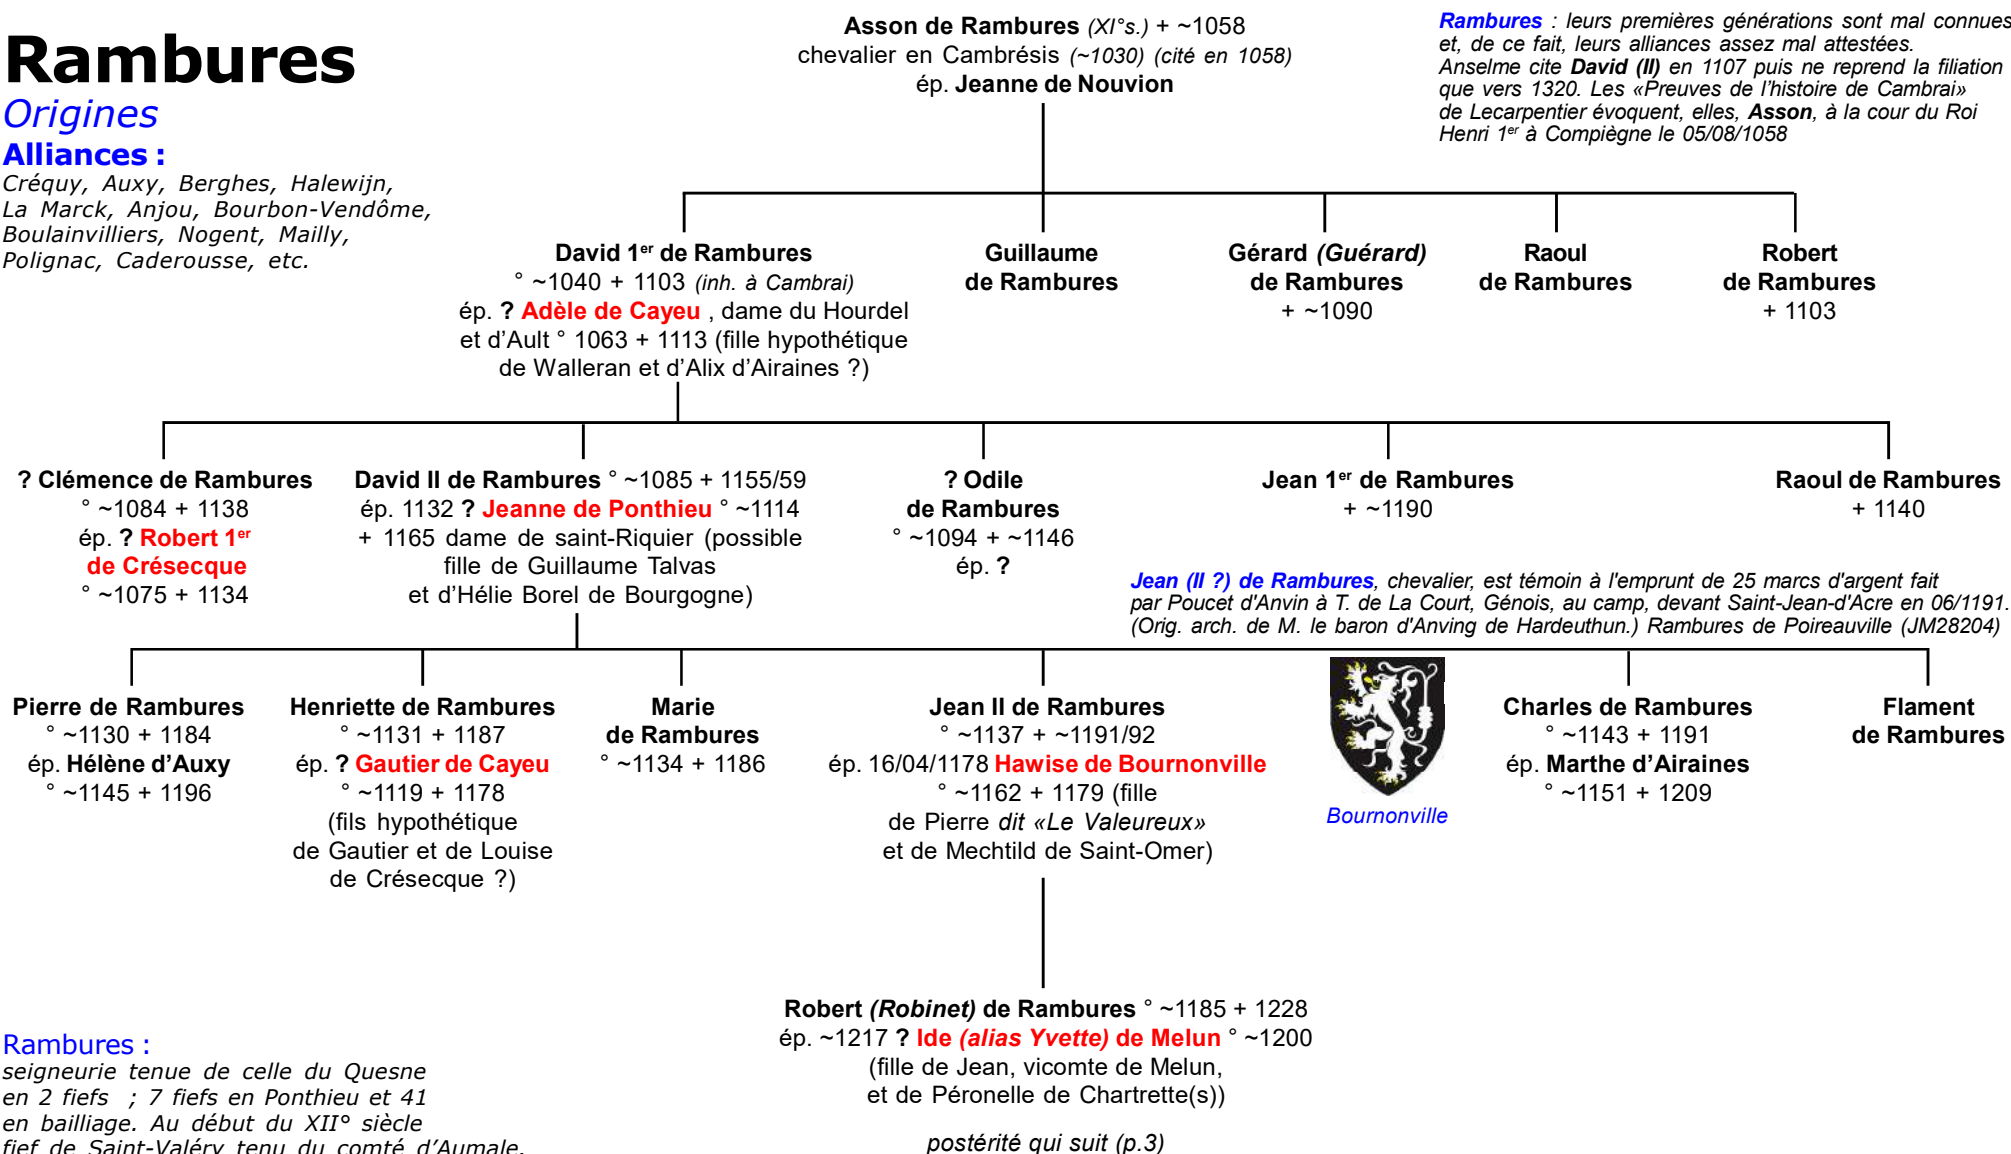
Rambures
Origines
Alliances :
Créquy, Auxy, Berghes, Halewijn, La Marck, Anjou, Bourbon-Vendôme, Boulainvilliers, Nogent, Mailly, Polignac, Caderousse, etc.

Asson de Rambures (XI°s.) + ~1058
chevalier en Cambrésis (~1030) (cité en 1058)
ép. Jeanne de Nouvion

Rambures : leurs premières générations sont mal connues et, de ce fait, leurs alliances assez mal attestées. Anselme cite David (II) en 1107 puis ne reprend la filiation que vers 1320. Les «Preuves de l'histoire de Cambrai» de Lecarpentier évoquent, elles, Asson, à la cour du Roi Henri 1$^{er}$ à Compiègne le 05/08/1058

David 1$^{er}$ de Rambures
° ~1040 + 1103 (inh. à Cambrai)
ép. ? Adèle de Cayeu , dame du Hourdel et d'Ault ° 1063 + 1113 (fille hypothétique de Walleran et d'Alix d'Airaines ?)

Guillaume de Rambures

Gérard (Guérard) de Rambures
+ ~1090

Raoul de Rambures

Robert de Rambures
+ 1103

? Clémence de Rambures
° ~1084 + 1138
ép. ? Robert 1$^{er}$ de Crésecque
° ~1075 + 1134

David II de Rambures ° ~1085 + 1155/59
ép. 1132 ? Jeanne de Ponthieu ° ~1114 + 1165 dame de saint-Riquier (possible fille de Guillaume Talvas et d'Hélie Borel de Bourgogne)

? Odile de Rambures
° ~1094 + ~1146
ép. ?

Jean 1$^{er}$ de Rambures
+ ~1190

Raoul de Rambures
+ 1140

Jean (II ?) de Rambures, chevalier, est témoin à l'emprunt de 25 marcs d'argent fait par Poucet d'Anvin à T. de La Court, Génois, au camp, devant Saint-Jean-d'Acre en 06/1191. (Orig. arch. de M. le baron d'Anving de Hardeuthun.) Rambures de Poireauville (JM28204)

Pierre de Rambures
° ~1130 + 1184
ép. Hélène d'Auxy
° ~1145 + 1196

Henriette de Rambures
° ~1131 + 1187
ép. ? Gautier de Cayeu
° ~1119 + 1178
(fils hypothétique de Gautier et de Louise de Crésecque ?)

Marie de Rambures
° ~1134 + 1186

Jean II de Rambures
° ~1137 + ~1191/92
ép. 16/04/1178 Hawise de Bournonville
° ~1162 + 1179 (fille de Pierre dit «Le Valeureux» et de Mechtild de Saint-Omer)

Bournonville

Charles de Rambures
° ~1143 + 1191
ép. Marthe d'Airaines
° ~1151 + 1209

Flament de Rambures

Robert (Robinet) de Rambures ° ~1185 + 1228
ép. ~1217 ? Ide (alias Yvette) de Melun ° ~1200
(fille de Jean, vicomte de Melun, et de Péronelle de Chartrette(s))

postérité qui suit (p.3)

Rambures :
seigneurie tenue de celle du Quesne en 2 fiefs ; 7 fiefs en Ponthieu et 41 en bailliage. Au début du XII° siècle fief de Saint-Valéry tenu du comté d'Aumale.